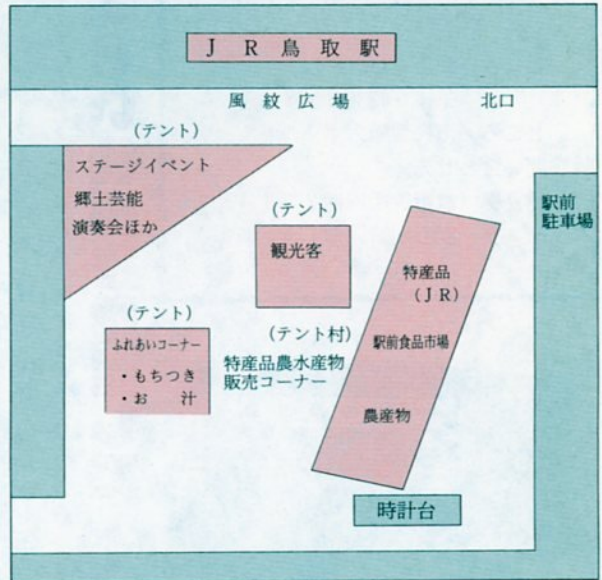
ＪＲ鳥取駅

風紋広場

北口

（テント）
ステージイベント
郷土芸能
演奏会ほか

駅前
駐車場

（テント）
観光客

特産品
（ＪＲ）
駅前食品市場
農産物

（テント）
ふれあいコーナー
・もちつき
・お　汁

（テント村）
特産品農水産物
販売コーナー

時計台